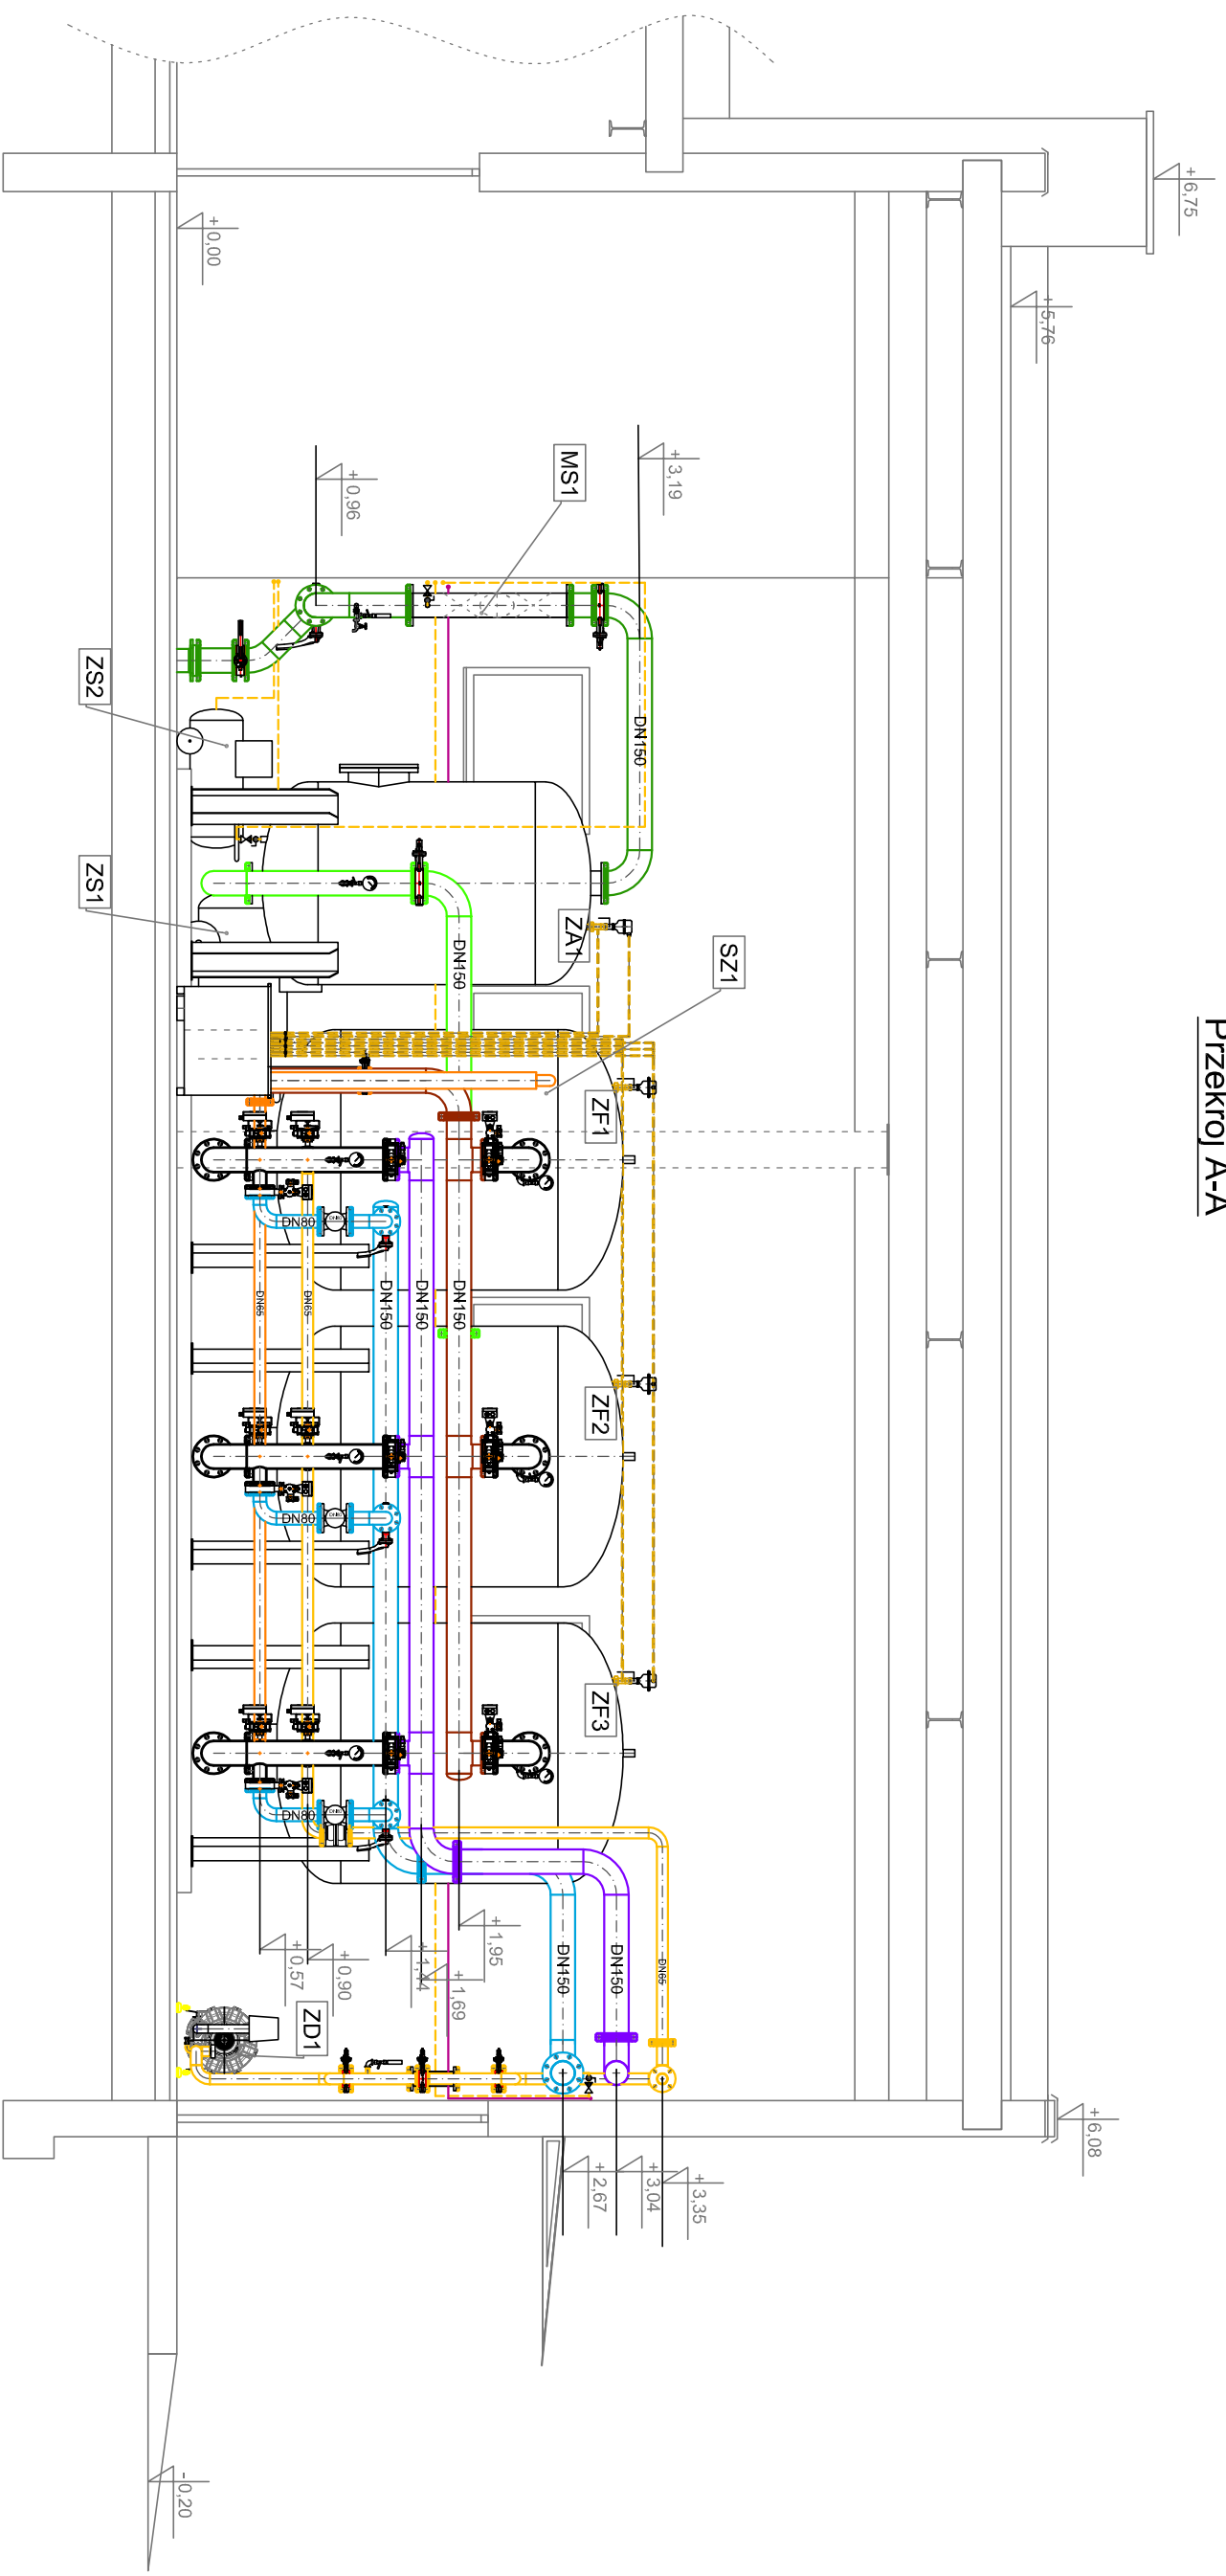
Przekrój A-A

+6,75

+5,76

+0,00

+0,96

MS1

+3,19

ZS2

DN150

ZS1

ZA1

SZ1

DN150

ZF1

DN80

DN65

DN65

DN150

DN150

DN150

ZF2

DN80

ZF3

DN80

+0,57

+0,90

+1,14

+1,69

+1,95

DN150

DN150

DN65

ZD1

+6,08

+2,67

+3,04

+3,35

-0,20